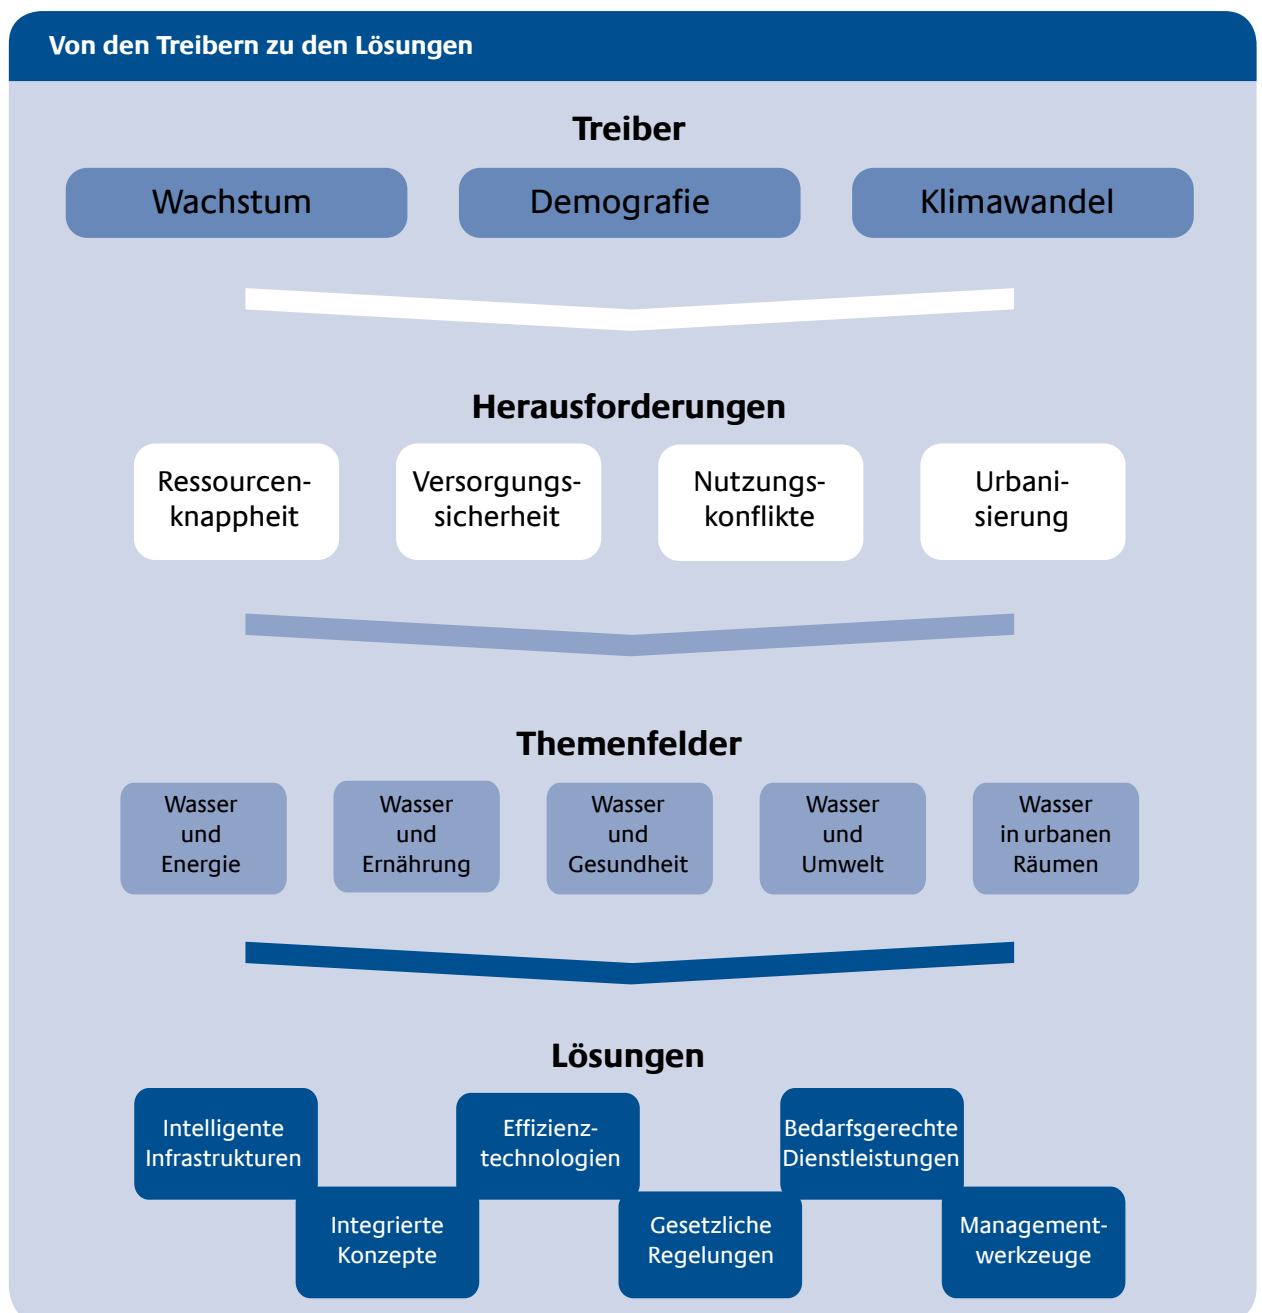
Von den Treibern zu den Lösungen

Treiber

Wachstum

Demografie

Klimawandel

Herausforderungen

Ressourcenknappheit

Versorgungssicherheit

Nutzungskonflikte

Urbanisierung

Themenfelder

Wasser und Energie

Wasser und Ernährung

Wasser und Gesundheit

Wasser und Umwelt

Wasser in urbanen Räumen

Lösungen

Intelligente Infrastrukturen

Integrierte Konzepte

Effizienztechnologien

Gesetzliche Regelungen

Bedarfsgerechte Dienstleistungen

Managementwerkzeuge